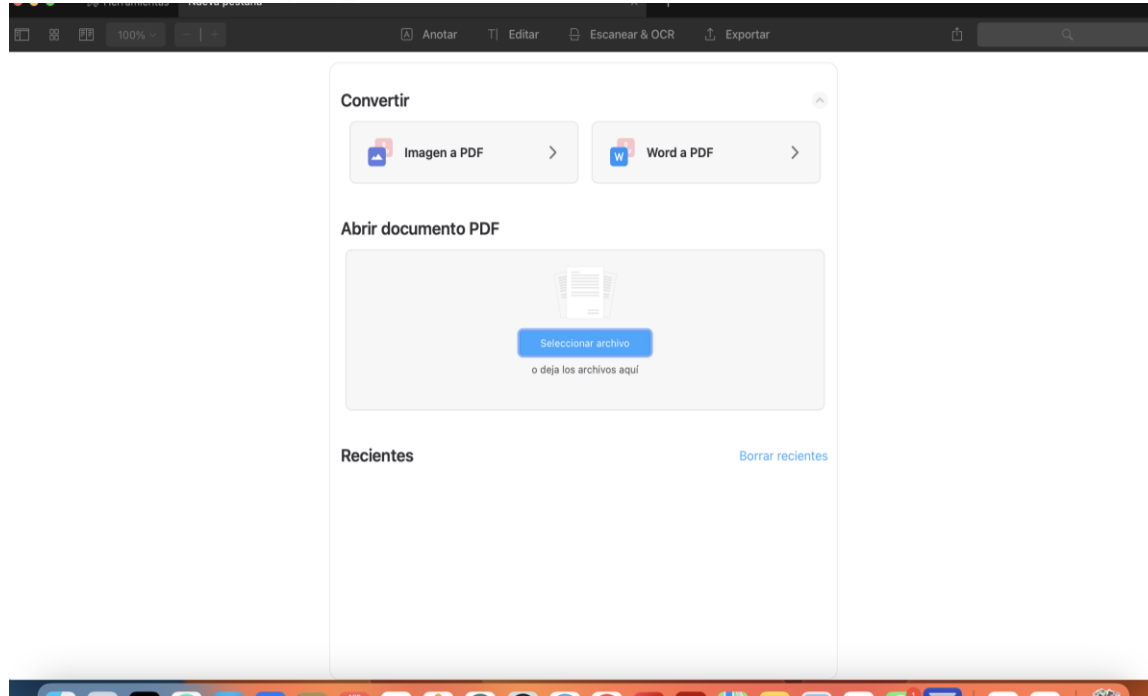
Herramientas Nueva pestaña

100%

Anotar Editar Escanear & OCR Exportar

Convertir

Imagen a PDF

W Word a PDF

Abrir documento PDF

Seleccionar archivo

o deja los archivos aquí

Recientes

Borrar recientes